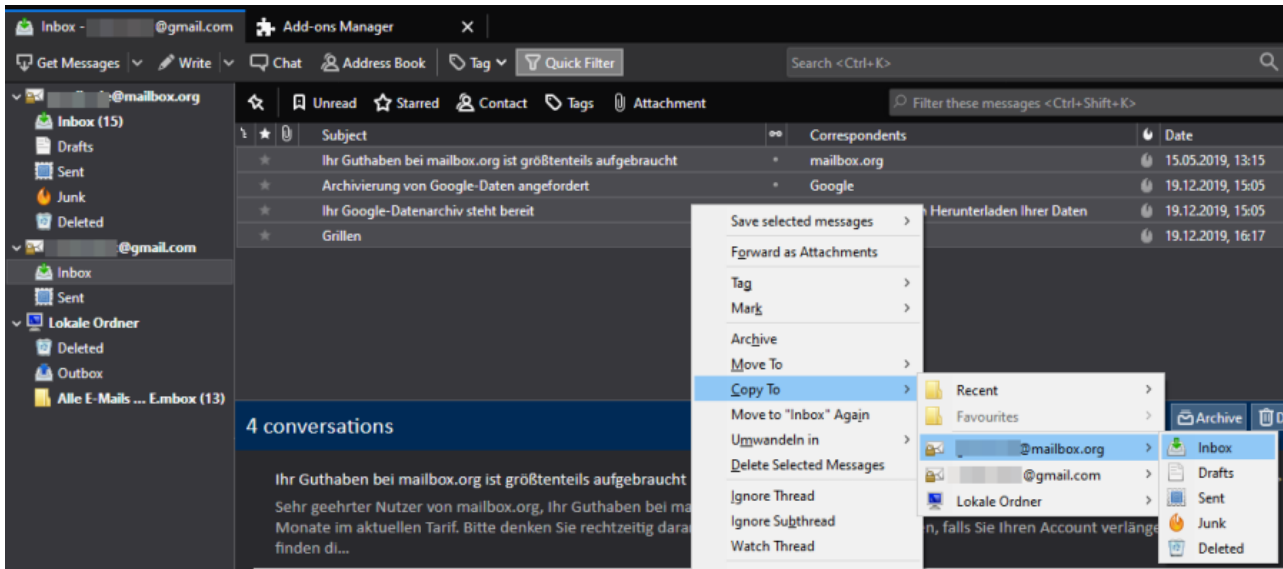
Inbox - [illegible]@gmail.com
Add-ons Manager
Get Messages
Write
Chat
Address Book
Tag
Quick Filter
Search <Ctrl+K>
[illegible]@mailbox.org
Inbox (15)
Drafts
Sent
Junk
Deleted
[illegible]@gmail.com
Inbox
Sent
Lokale Ordner
Deleted
Outbox
Alle E-Mails ... E.mbox (13)
Unread
Starred
Contact
Tags
Attachment
Filter these messages <Ctrl+Shift+K>

| Subject | Correspondents | Date |
|---|---|---|
| Ihr Guthaben bei mailbox.org ist größtenteils aufgebraucht | mailbox.org | 15.05.2019, 13:15 |
| Archivierung von Google-Daten angefordert | Google | 19.12.2019, 15:05 |
| Ihr Google-Datenarchiv steht bereit | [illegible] Herunterladen Ihrer Daten | 19.12.2019, 15:05 |
| Grillen | | 19.12.2019, 16:17 |

4 conversations
Archive
Ihr Guthaben bei mailbox.org ist größtenteils aufgebraucht
Sehr geehrter Nutzer von mailbox.org, Ihr Guthaben bei ma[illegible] Monate im aktuellen Tarif. Bitte denken Sie rechtzeitig dara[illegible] n, falls Sie Ihren Account verläng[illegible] finden di...

Save selected messages
Forward as Attachments
Tag
Mark
Archive
Move To
Copy To
Move to "Inbox" Again
Umwandeln in
Delete Selected Messages
Ignore Thread
Ignore Subthread
Watch Thread

Recent
Favourites
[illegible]@mailbox.org
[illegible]@gmail.com
Lokale Ordner

Inbox
Drafts
Sent
Junk
Deleted